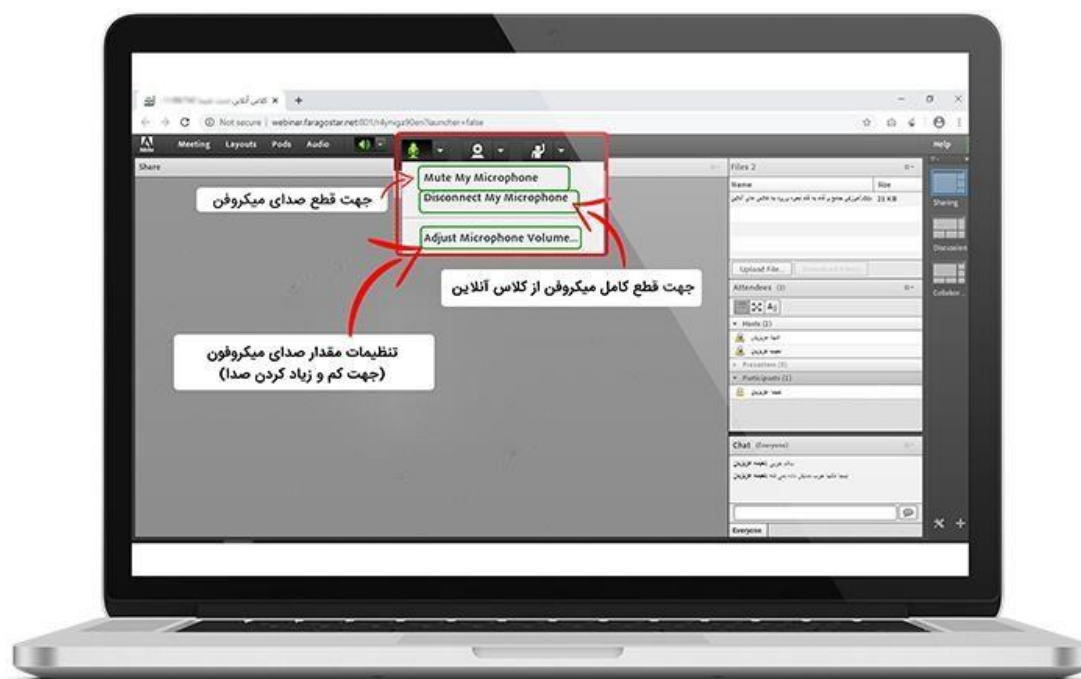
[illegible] کلاس آنلاین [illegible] ×

Not secure | webinar.faragostar.net:801/n4ynigz90en?launcher=false

Adobe Meeting Layouts Pods Audio

Help

Share

Mute My Microphone

Disconnect My Microphone

Adjust Microphone Volume...

جهت قطع صدای میکروفون

جهت قطع کامل میکروفون از کلاس آنلاین

تنظیمات مقدار صدای میکروفون
(جهت کم و زیاد کردن صدا)

Files 2

Name Size

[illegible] 21 KB

Upload File... Download File(s)

Attendees (3)

Hosts (2)

Presenters (0)

Participants (1)

Chat (Everyone)

Everyone

Sharing

Discussion

Collabor...